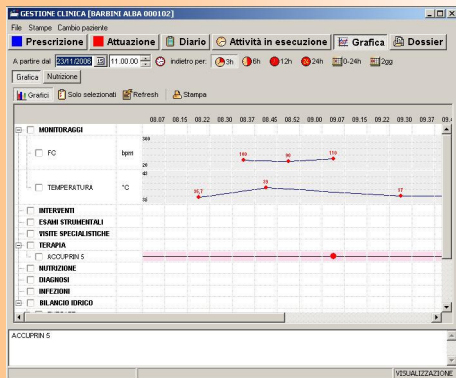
GESTIONE CLINICA [BARBINI ALBA 000102]

File Stampe Cambio paziente

Prescrizione | Attuazione | Diario | Attività in esecuzione | Grafica | Dossier

A partire dal 23/11/2008 11.00.00 indietro per: 3h 6h 12h 24h 0-24h 2gg

Grafica | Nutrizione

Grafici | Solo selezionati | Refresh | Stampa

| | | 08.07 | 08.15 | 08.22 | 08.30 | 08.37 | 08.45 | 08.52 | 09.00 | 09.07 | 09.15 | 09.22 | 09.30 | 09.37 |
|---|---|---|---|---|---|---|---|---|---|---|---|---|---|---|

MONITORAGGI
FC bpm 100 90 110
TEMPERATURA °C 36,7 39 37
INTERVENTI
ESAMI STRUMENTALI
VISITE SPECIALISTICHE
TERAPIA
ACCUPRIN 5
NUTRIZIONE
DIAGNOSI
INFEZIONI
BILANCIO IDRICO

ACCUPRIN 5

VISUALIZZAZIONE